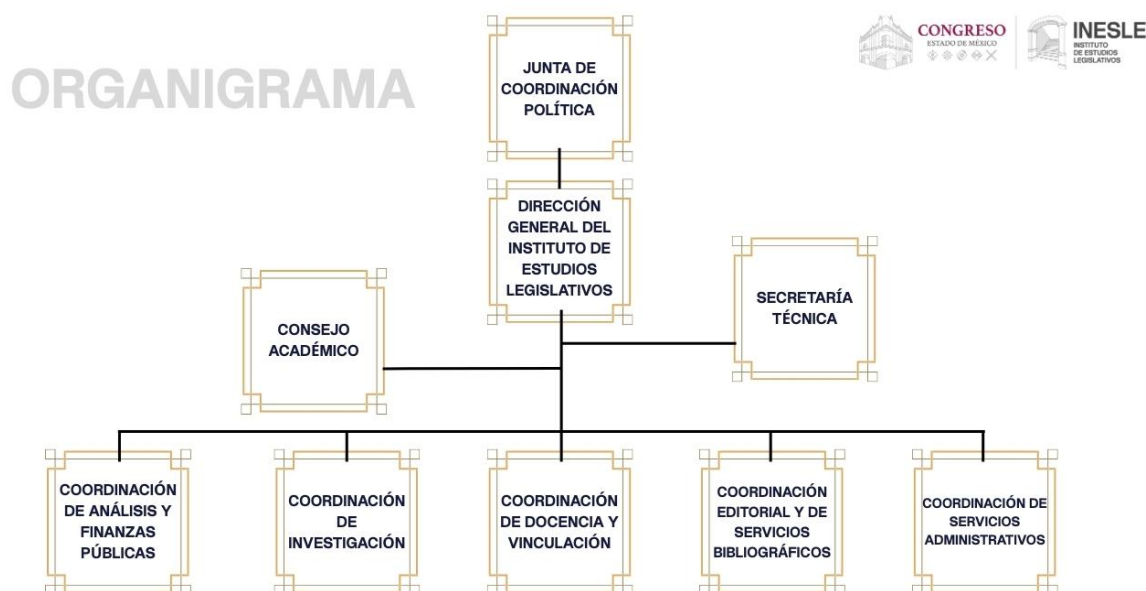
ORGANIGRAMA

CONGRESO
ESTADO DE MÉXICO

INESLE
INSTITUTO DE ESTUDIOS LEGISLATIVOS

JUNTA DE COORDINACIÓN POLÍTICA

DIRECCIÓN GENERAL DEL INSTITUTO DE ESTUDIOS LEGISLATIVOS

CONSEJO ACADÉMICO

SECRETARÍA TÉCNICA

COORDINACIÓN DE ANÁLISIS Y FINANZAS PÚBLICAS

COORDINACIÓN DE INVESTIGACIÓN

COORDINACIÓN DE DOCENCIA Y VINCULACIÓN

COORDINACIÓN EDITORIAL Y DE SERVICIOS BIBLIOGRÁFICOS

COORDINACIÓN DE SERVICIOS ADMINISTRATIVOS